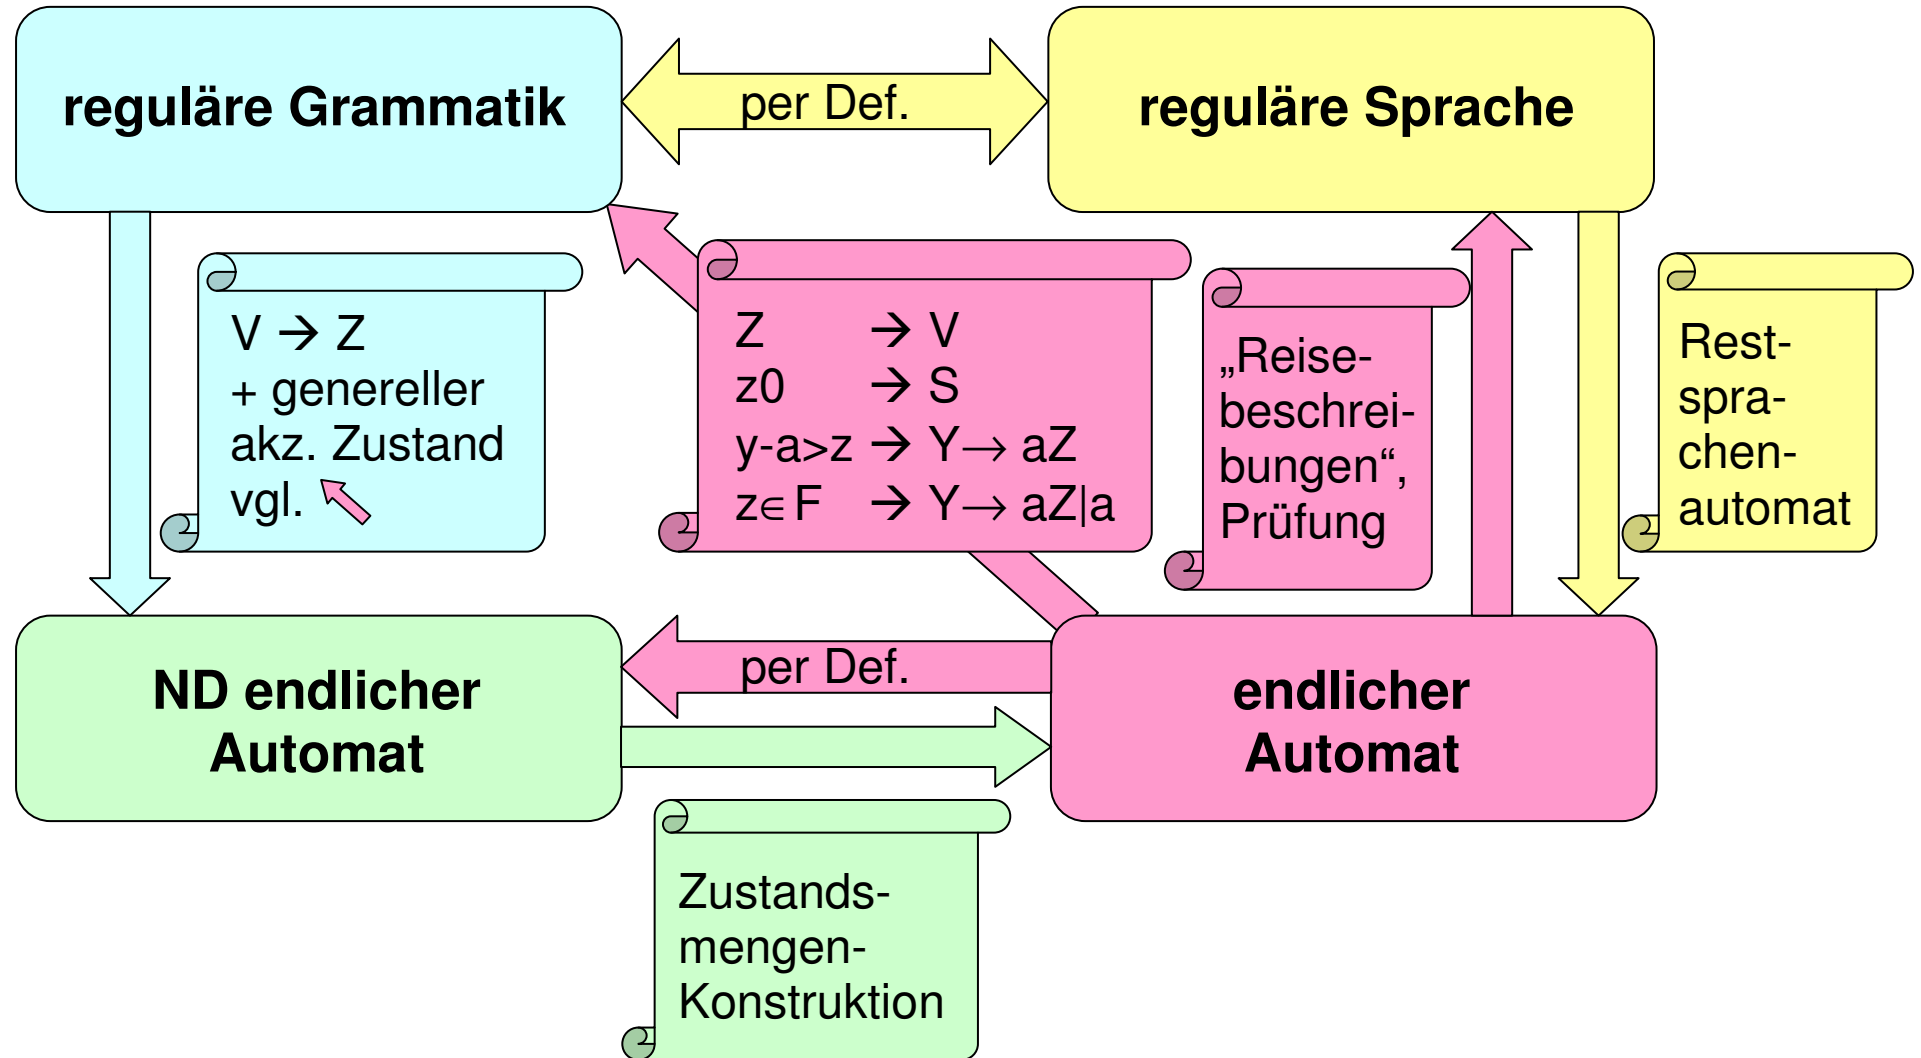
reguläre Grammatik

per Def.

reguläre Sprache

V → Z
+ genereller akz. Zustand
vgl. ↖

Z → V
z0 → S
y-a>z → Y→ aZ
z∈F → Y→ aZ|a

„Reisebeschreibungen", Prüfung

Restsprachenautomat

ND endlicher Automat

per Def.

endlicher Automat

Zustandsmengen-Konstruktion